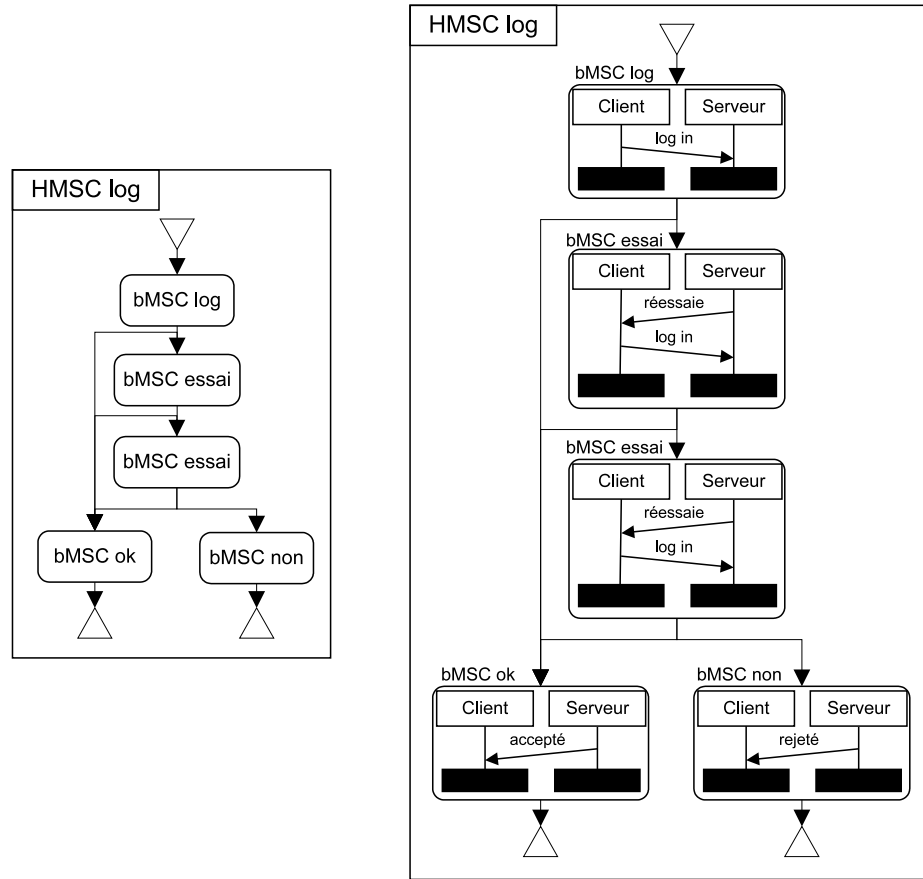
HMSC log

bMSC log

bMSC essai

bMSC essai

bMSC ok

bMSC non

HMSC log

bMSC log
Client
Serveur
log in

bMSC essai
Client
Serveur
réessaie
log in

bMSC essai
Client
Serveur
réessaie
log in

bMSC ok
Client
Serveur
accepté

bMSC non
Client
Serveur
rejeté